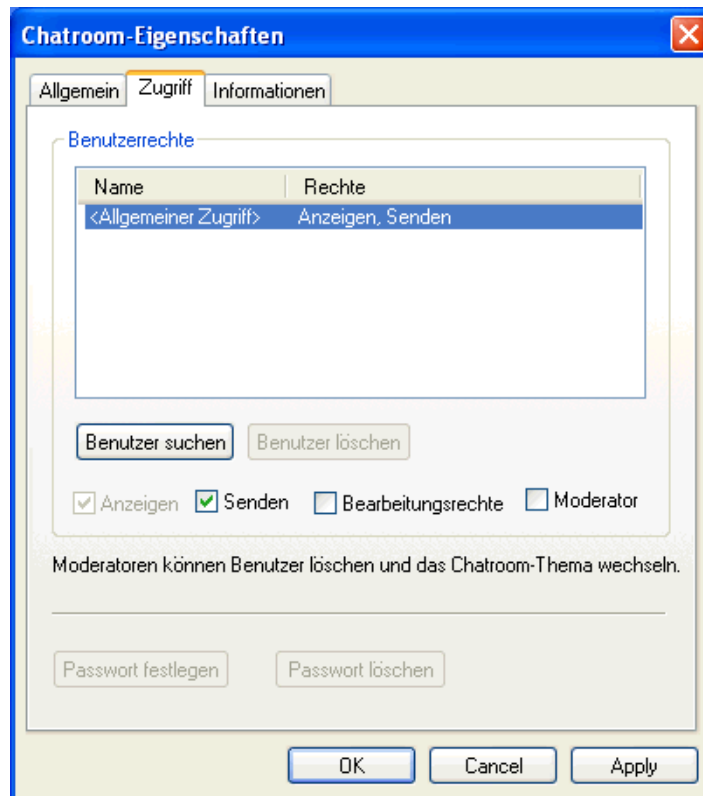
Chatroom-Eigenschaften

Allgemein | Zugriff | Informationen

Benutzerrechte

| Name | Rechte |
|---|---|
| <Allgemeiner Zugriff> | Anzeigen, Senden |

Benutzer suchen | Benutzer löschen

Anzeigen | Senden | Bearbeitungsrechte | Moderator

Moderatoren können Benutzer löschen und das Chatroom-Thema wechseln.

Passwort festlegen | Passwort löschen

OK | Cancel | Apply